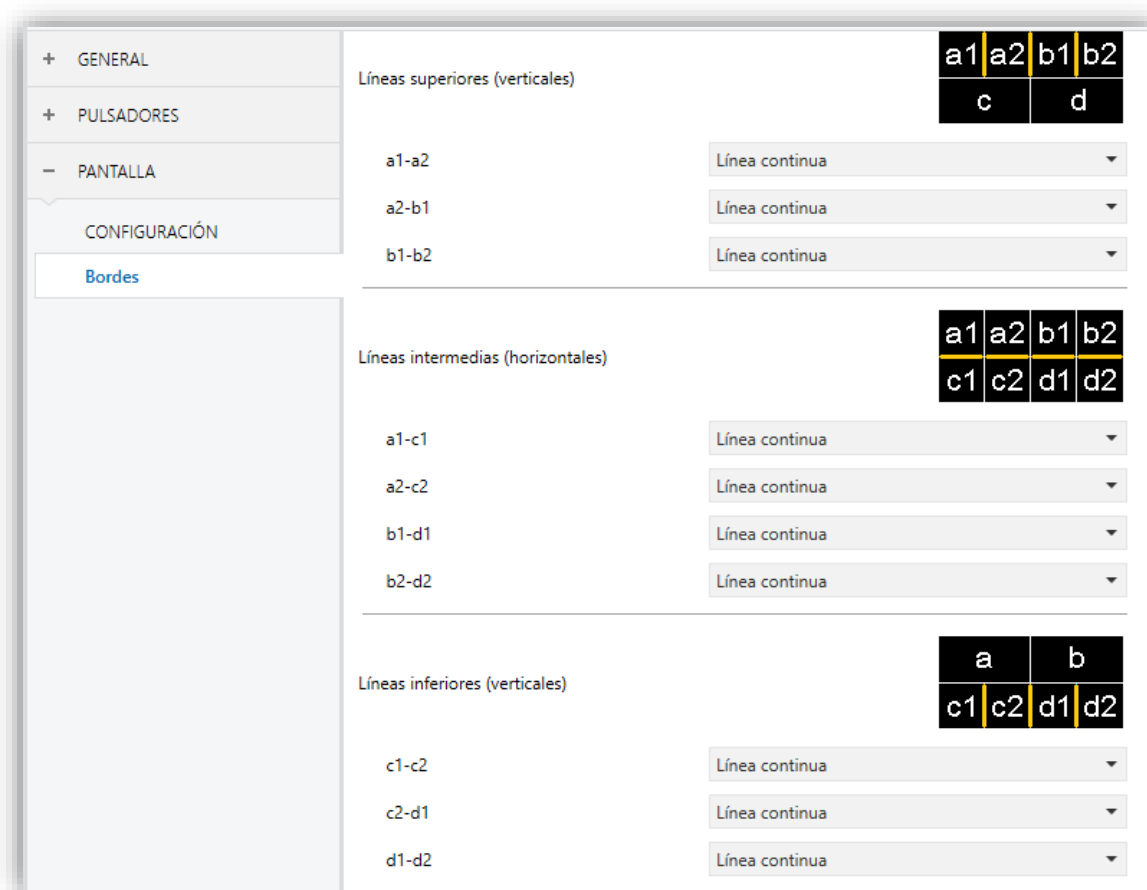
+ GENERAL

+ PULSADORES

− PANTALLA

CONFIGURACIÓN

Bordes

Líneas superiores (verticales)

| a1 | a2 | b1 | b2 |
|---|---|---|---|
| c | | d | |

a1-a2 Línea continua

a2-b1 Línea continua

b1-b2 Línea continua

Líneas intermedias (horizontales)

| a1 | a2 | b1 | b2 |
|---|---|---|---|
| c1 | c2 | d1 | d2 |

a1-c1 Línea continua

a2-c2 Línea continua

b1-d1 Línea continua

b2-d2 Línea continua

Líneas inferiores (verticales)

| a | | b | |
|---|---|---|---|
| c1 | c2 | d1 | d2 |

c1-c2 Línea continua

c2-d1 Línea continua

d1-d2 Línea continua